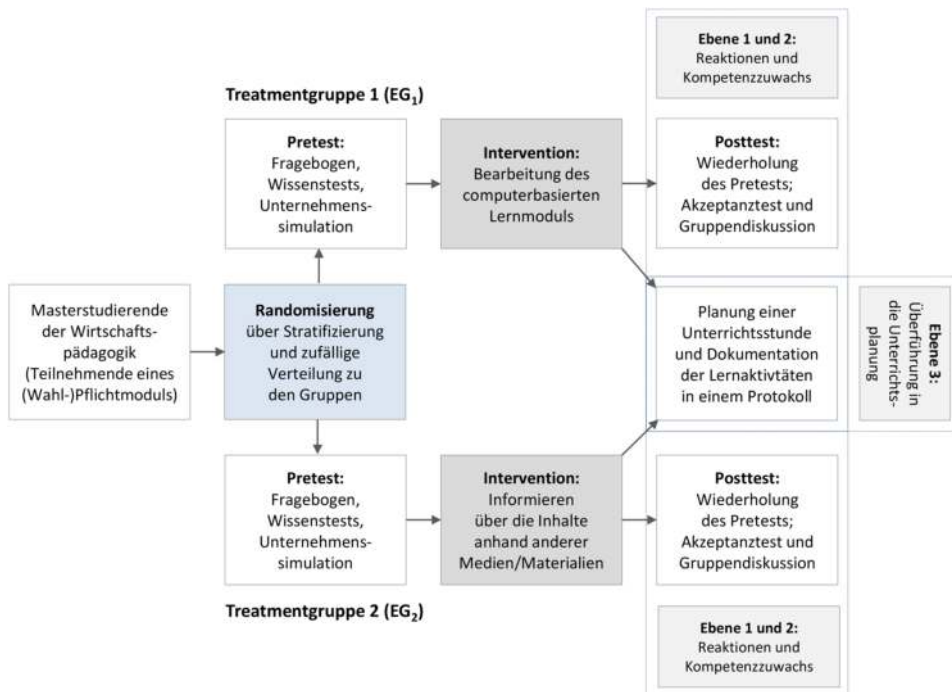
Ebene 1 und 2:
Reaktionen und Kompetenzzuwachs

Treatmentgruppe 1 ($EG_1$)

Pretest:
Fragebogen, Wissenstests, Unternehmenssimulation

Intervention:
Bearbeitung des computerbasierten Lernmoduls

Posttest:
Wiederholung des Pretests; Akzeptanztest und Gruppendiskussion

Masterstudierende der Wirtschaftspädagogik (Teilnehmende eines (Wahl-)Pflichtmoduls)

Randomisierung
über Stratifizierung und zufällige Verteilung zu den Gruppen

Planung einer Unterrichtsstunde und Dokumentation der Lernaktivtäten in einem Protokoll

Ebene 3:
Überführung in die Unterrichtsplanung

Pretest:
Fragebogen, Wissenstests, Unternehmenssimulation

Intervention:
Informieren über die Inhalte anhand anderer Medien/Materialien

Posttest:
Wiederholung des Pretests; Akzeptanztest und Gruppendiskussion

Treatmentgruppe 2 ($EG_2$)

Ebene 1 und 2:
Reaktionen und Kompetenzzuwachs